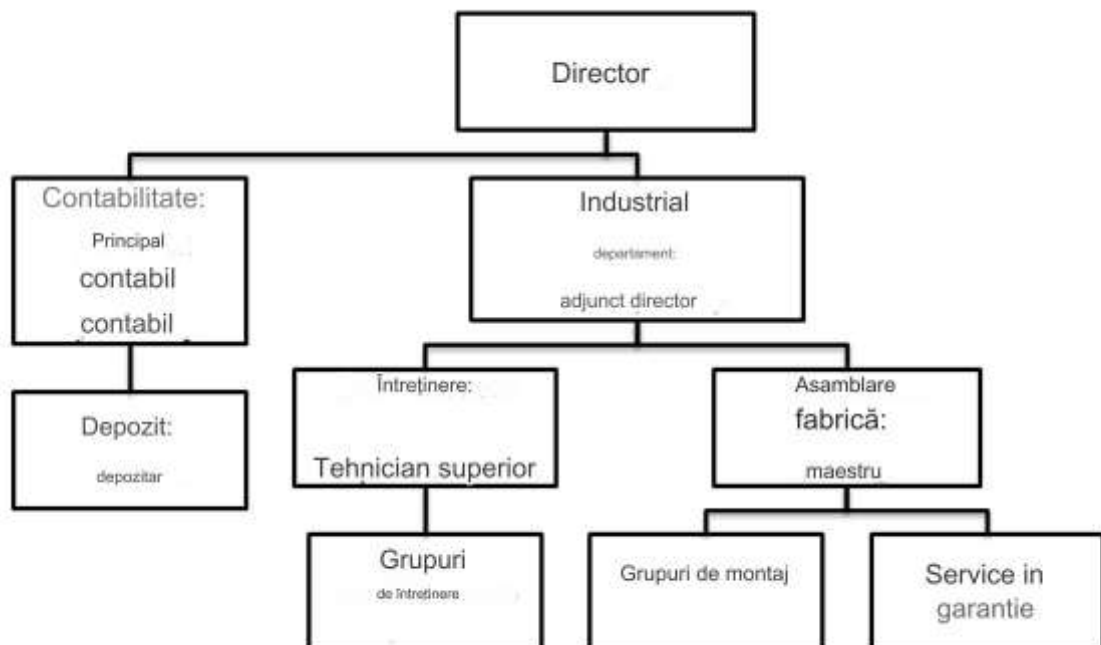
Director

Contabilitate:
Principal
contabil
contabil

Industrial
departament:
adjunct director

Depozit:
depozitar

Întreținere:
Tehnician superior

Asamblare
fabrică:
maestru

Grupuri
de întreținere

Grupuri de montaj

Service in
garantie